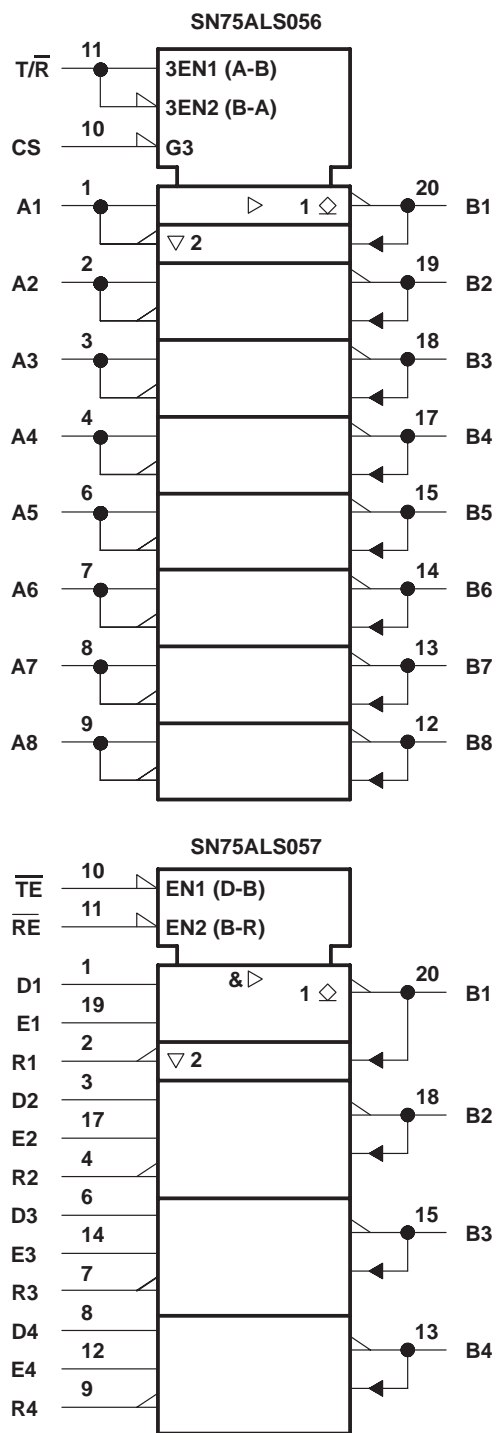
SN75ALS056

T/$\overline{R}$ 11 3EN1 (A-B)
3EN2 (B-A)
CS 10 G3

A1 1 $\triangleright$ 1 $\diamond$ 20 B1
$\triangledown$ 2
A2 2 19 B2
A3 3 18 B3
A4 4 17 B4
A5 6 15 B5
A6 7 14 B6
A7 8 13 B7
A8 9 12 B8

SN75ALS057

$\overline{TE}$ 10 EN1 (D-B)
$\overline{RE}$ 11 EN2 (B-R)

D1 1 & $\triangleright$ 1 $\diamond$ 20 B1
E1 19
R1 2 $\triangledown$ 2
D2 3 18 B2
E2 17
R2 4
D3 6 15 B3
E3 14
R3 7
D4 8 13 B4
E4 12
R4 9